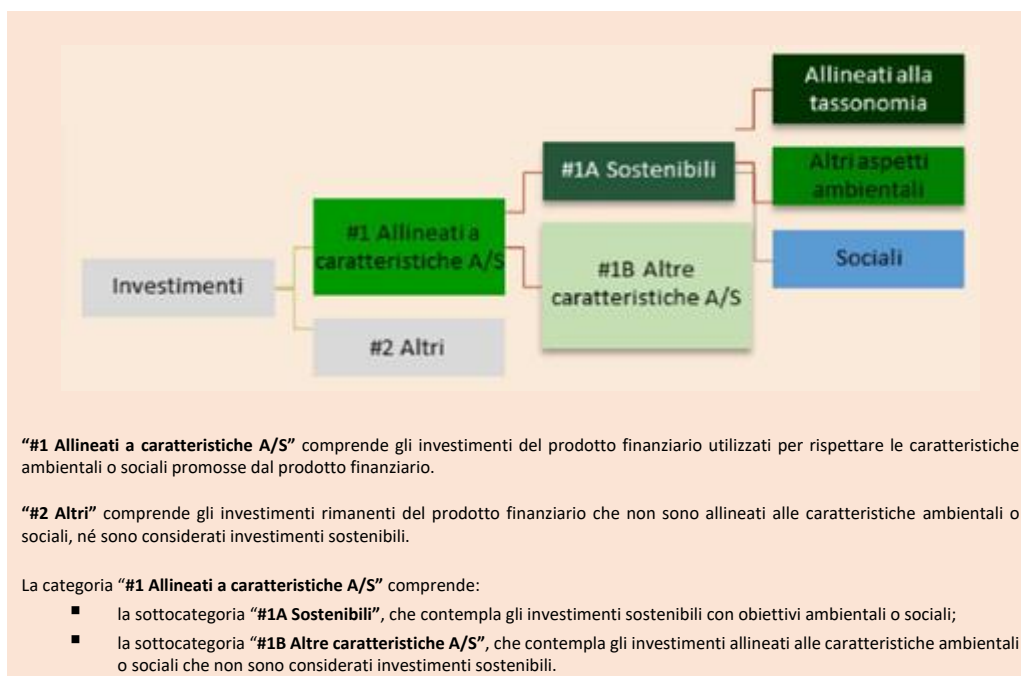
Allineati alla tassonomia

#1A Sostenibili

Altri aspetti ambientali

#1 Allineati a caratteristiche A/S

#1B Altre caratteristiche A/S

Sociali

Investimenti

#2 Altri

**"#1 Allineati a caratteristiche A/S"** comprende gli investimenti del prodotto finanziario utilizzati per rispettare le caratteristiche ambientali o sociali promosse dal prodotto finanziario.

**"#2 Altri"** comprende gli investimenti rimanenti del prodotto finanziario che non sono allineati alle caratteristiche ambientali o sociali, né sono considerati investimenti sostenibili.

La categoria "**#1 Allineati a caratteristiche A/S"** comprende:

- la sottocategoria "**#1A Sostenibili"**, che contempla gli investimenti sostenibili con obiettivi ambientali o sociali;
- la sottocategoria "**#1B Altre caratteristiche A/S"**, che contempla gli investimenti allineati alle caratteristiche ambientali o sociali che non sono considerati investimenti sostenibili.